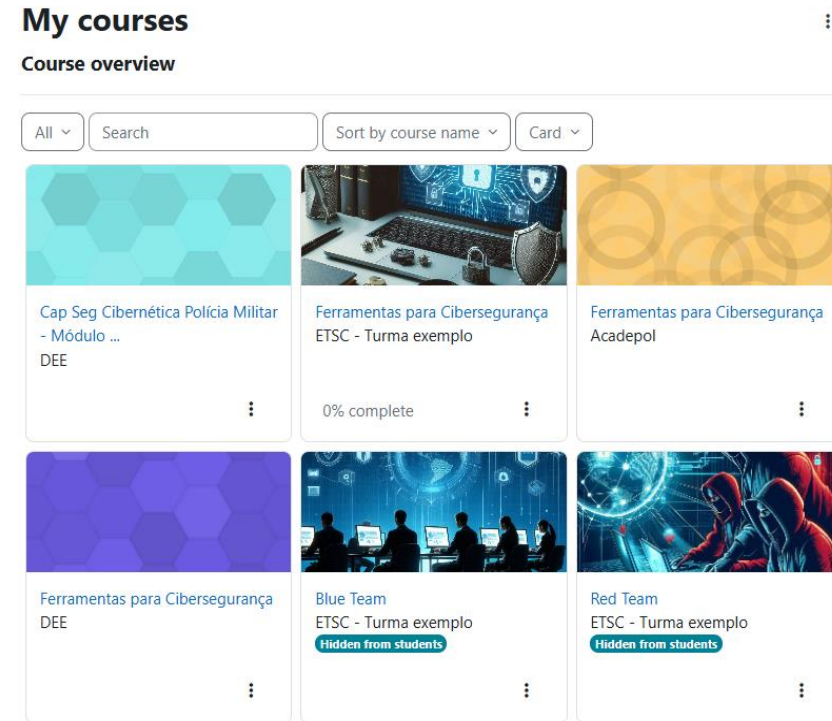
My courses

Course overview

All ⌄ Search Sort by course name ⌄ Card ⌄

Cap Seg Cibernética Polícia Militar - Módulo ...
DEE

Ferramentas para Cibersegurança
ETSC - Turma exemplo
0% complete

Ferramentas para Cibersegurança
Acadepol

Ferramentas para Cibersegurança
DEE

Blue Team
ETSC - Turma exemplo
Hidden from students

Red Team
ETSC - Turma exemplo
Hidden from students